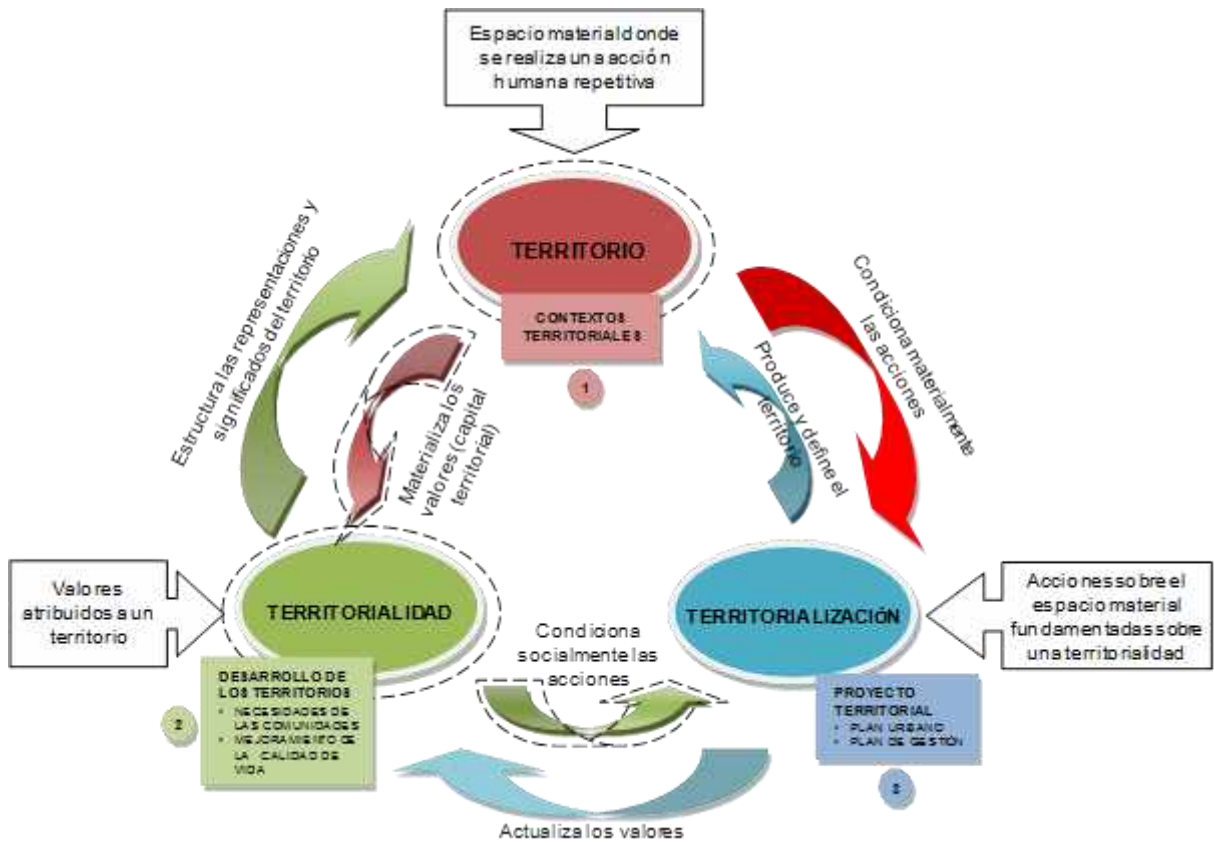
Espacio material donde se realiza una acción humana repetitiva

TERRITORIO

CONTEXTOS TERRITORIALES

1

Estructura las representaciones y significados del territorio

Materializa los valores (capital territorial)

Produce y define el territorio

Condiciona materialmente las acciones

Valores atribuidos a un territorio

TERRITORIALIDAD

DESARROLLO DE LOS TERRITORIOS
• NECESIDADES DE LAS COMUNIDADES
• MEJORAMIENTO DE LA CALIDAD DE VIDA

2

Condiciona socialmente las acciones

TERRITORIALIZACIÓN

Acciones sobre el espacio material fundamentadas sobre una territorialidad

PROYECTO TERRITORIAL
• PLAN URBANO
• PLAN DE GESTIÓN

3

Actualiza los valores